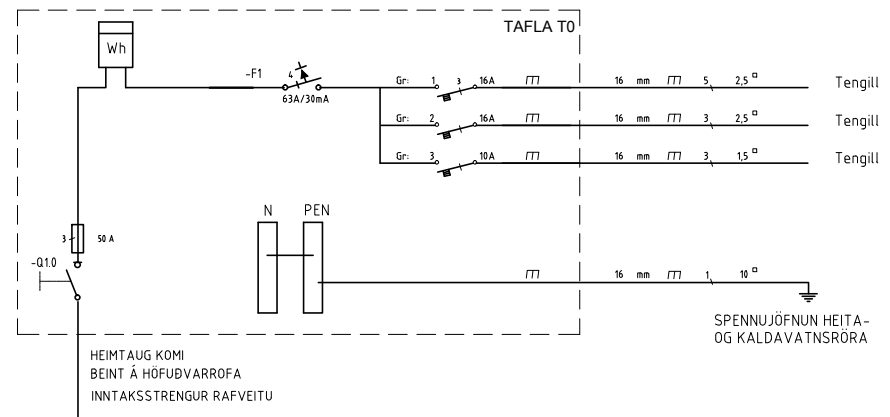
TAFLA T0

Wh

-F1

4

63A/30mA

Gr: 1 3 16A $\sqcap$ 16 mm $\sqcap$ 5 $2,5^{\square}$ Tengill

Gr: 2 16A $\sqcap$ 16 mm $\sqcap$ 3 $2,5^{\square}$ Tengill

Gr: 3 10A $\sqcap$ 16 mm $\sqcap$ 3 $1,5^{\square}$ Tengill

3 50 A

-Q1.0

N PEN

$\sqcap$ 16 mm $\sqcap$ 1 $10^{\square}$

SPENNUJÖFNUN HEITA- OG KALDAVATNSRÖRA

HEIMTAUG KOMI
BEINT Á HÖFUÐVARROFA
INNTAKSSTRENGUR RAFVEITU